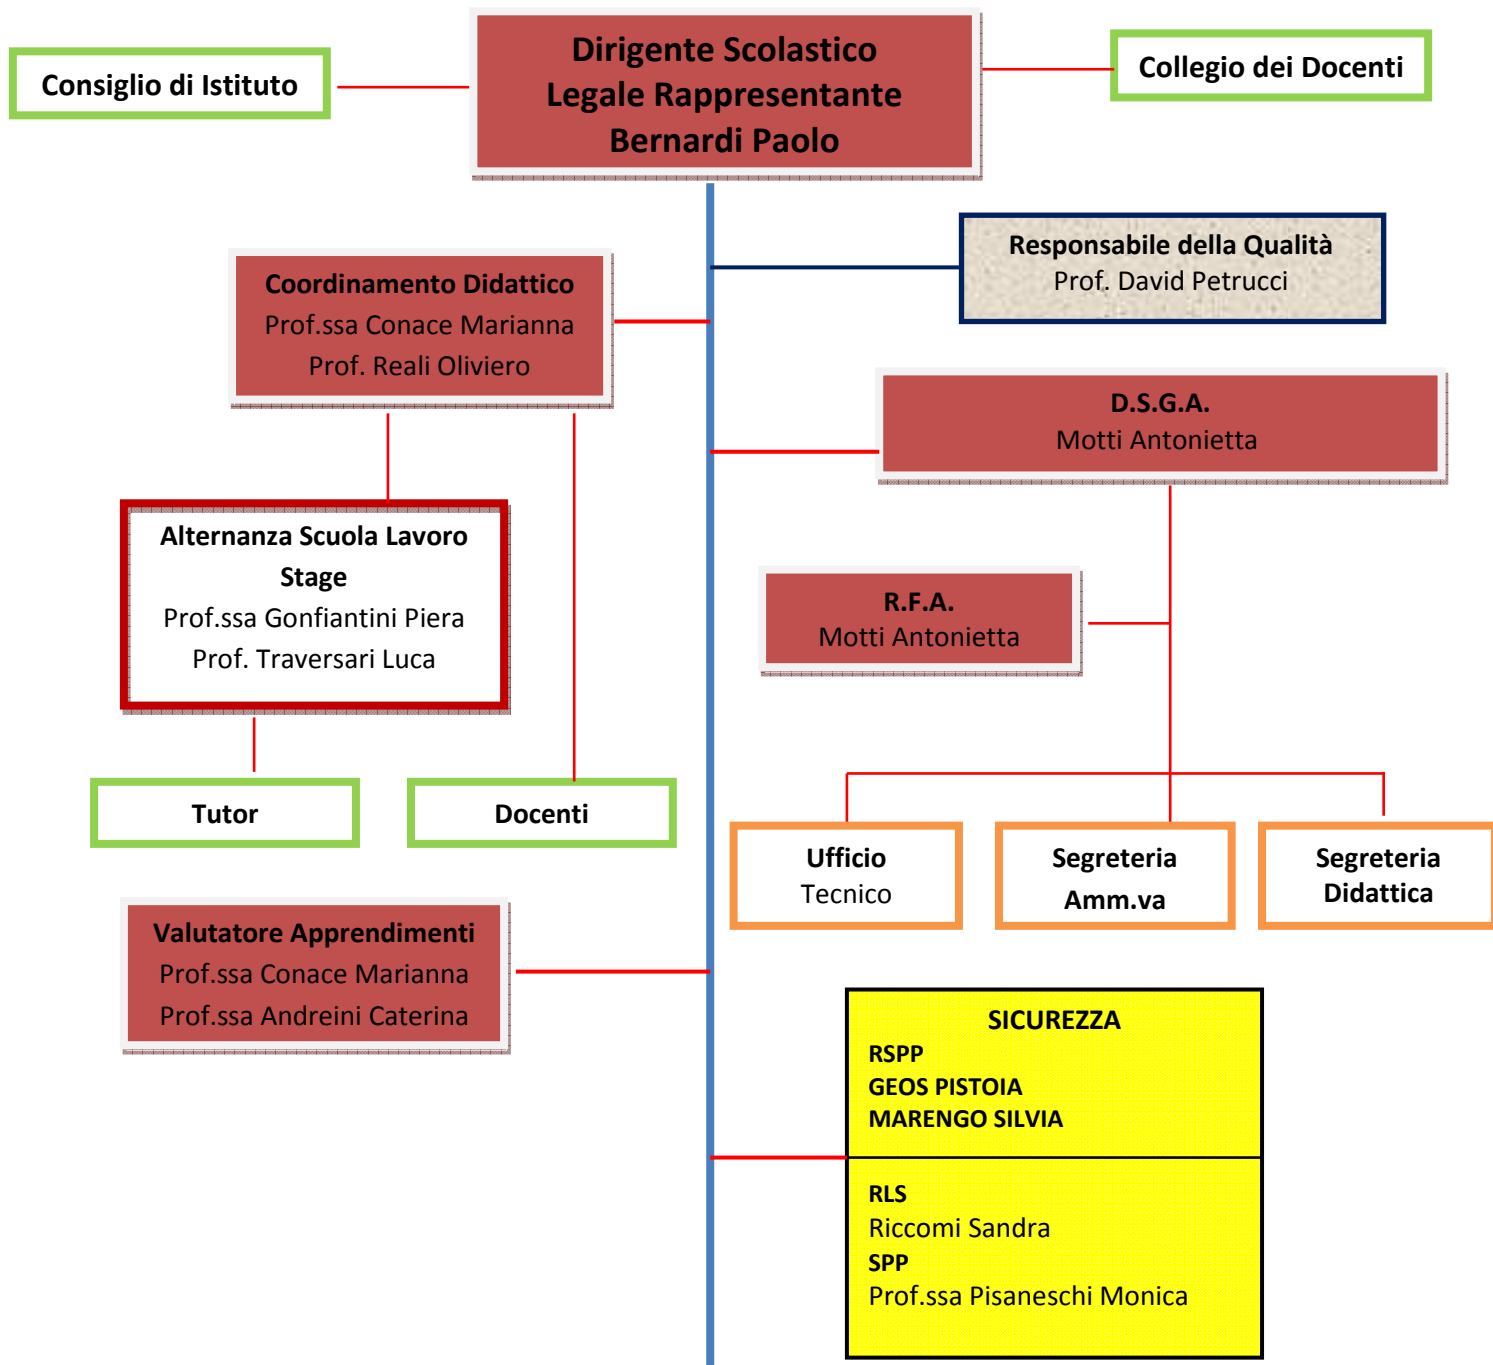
Consiglio di Istituto

Dirigente Scolastico
Legale Rappresentante
Bernardi Paolo

Collegio dei Docenti

Coordinamento Didattico
Prof.ssa Conace Marianna
Prof. Reali Oliviero

Responsabile della Qualità
Prof. David Petrucci

D.S.G.A.
Motti Antonietta

Alternanza Scuola Lavoro
Stage
Prof.ssa Gonfiantini Piera
Prof. Traversari Luca

R.F.A.
Motti Antonietta

Tutor

Docenti

Ufficio
Tecnico

Segreteria
Amm.va

Segreteria
Didattica

Valutatore Apprendimenti
Prof.ssa Conace Marianna
Prof.ssa Andreini Caterina

SICUREZZA
RSPP
GEOS PISTOIA
MARENGO SILVIA

RLS
Riccomi Sandra
SPP
Prof.ssa Pisaneschi Monica